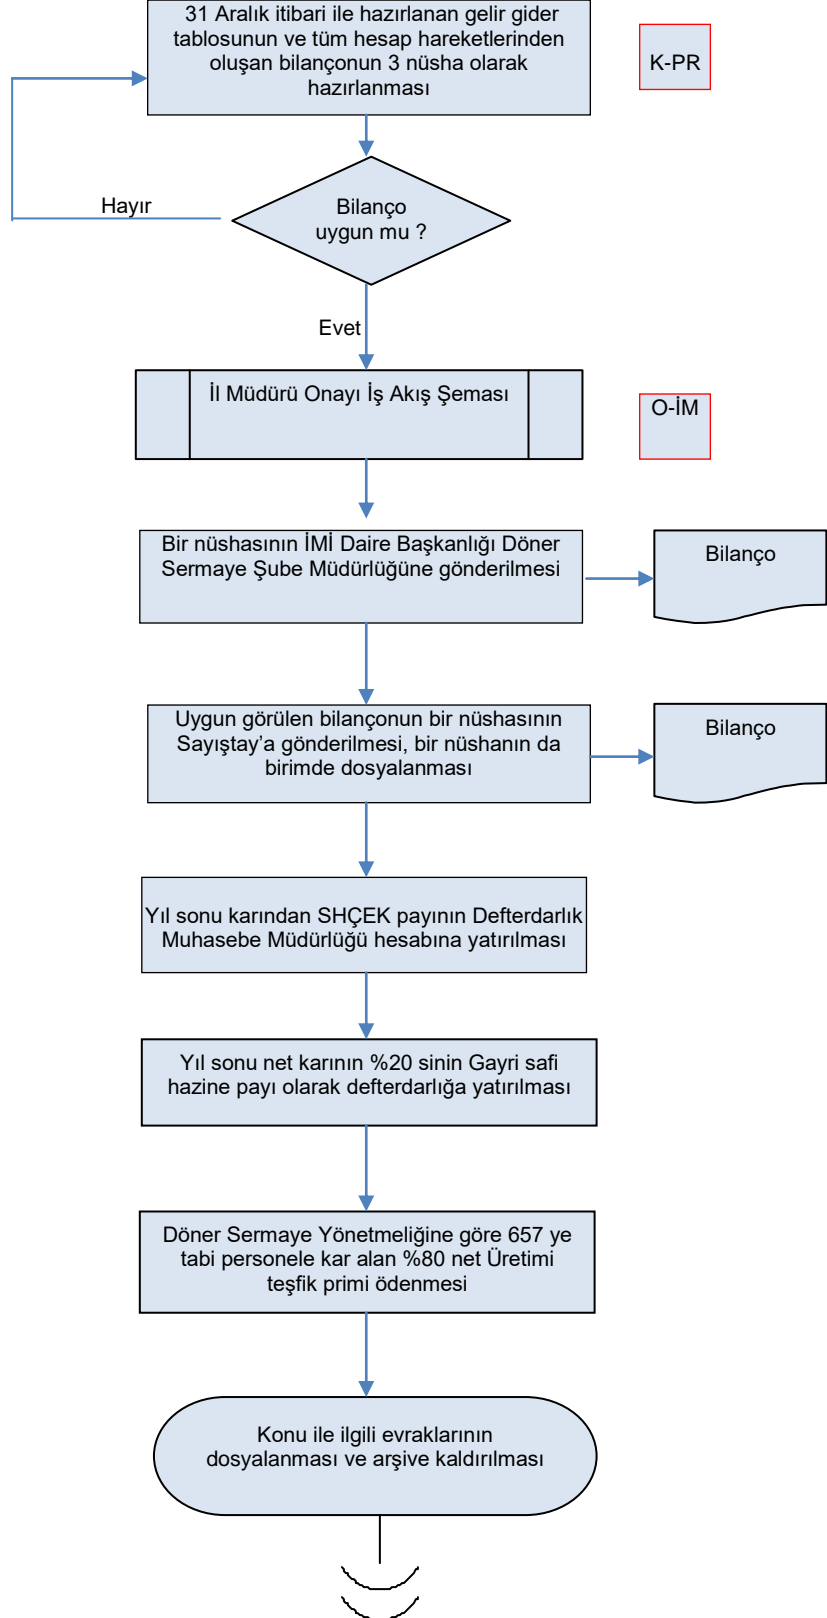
31 Aralık itibari ile hazırlanan gelir gider tablosunun ve tüm hesap hareketlerinden oluşan bilançonun 3 nüsha olarak hazırlanması

K-PR

Hayır

Bilanço uygun mu ?

Evet

İl Müdürü Onayı İş Akış Şeması

O-İM

Bir nüshasının İMİ Daire Başkanlığı Döner Sermaye Şube Müdürlüğüne gönderilmesi

Bilanço

Uygun görülen bilançonun bir nüshasının Sayıştay'a gönderilmesi, bir nüshanın da birimde dosyalanması

Bilanço

Yıl sonu karından SHÇEK payının Defterdarlık Muhasebe Müdürlüğü hesabına yatırılması

Yıl sonu net karının %20 sinin Gayri safi hazine payı olarak defterdarlığa yatırılması

Döner Sermaye Yönetmeliğine göre 657 ye tabi personele kar alan %80 net Üretimi teşfik primi ödenmesi

Konu ile ilgili evraklarının dosyalanması ve arşive kaldırılması